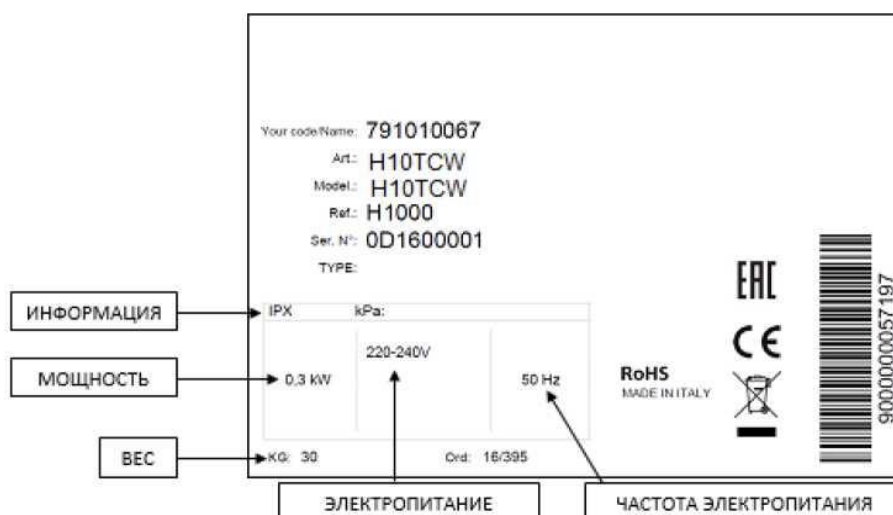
Your code/Name: 791010067
Art.: H10TCW
Model.: H10TCW
Ref.: H1000
Ser. N°: 0D1600001
TYPE:

ИНФОРМАЦИЯ
IPX kPa:

МОЩНОСТЬ
0,3 kW
220-240V
50 Hz

ВЕС
KG: 30
Ord: 16/395

ЭЛЕКТРОПИТАНИЕ
ЧАСТОТА ЭЛЕКТРОПИТАНИЯ

EAC
CE
RoHS
MADE IN ITALY

9000000057197